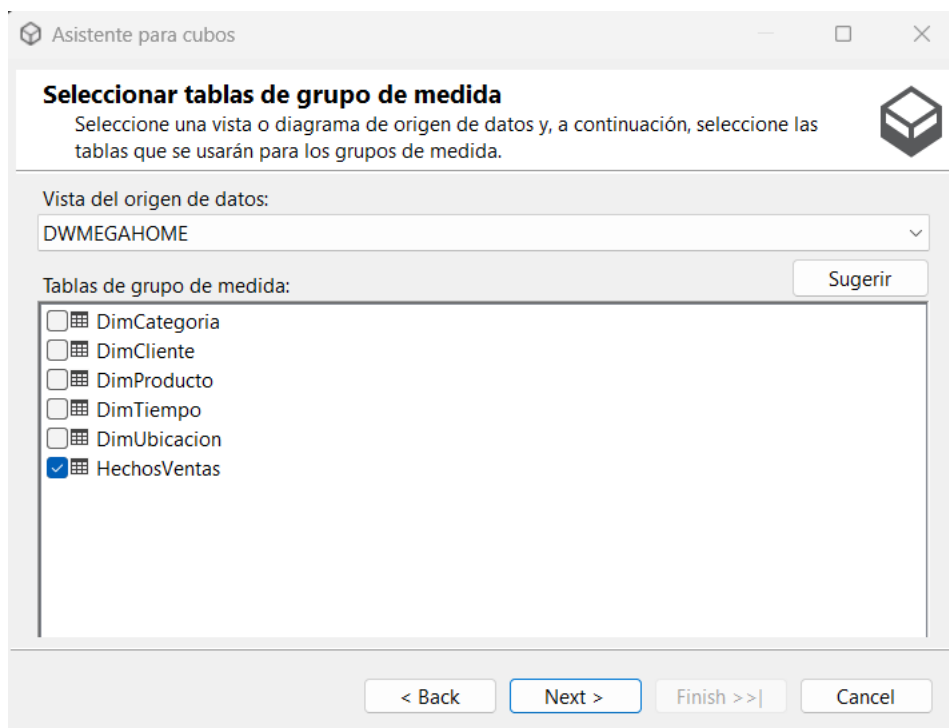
Asistente para cubos

Seleccionar tablas de grupo de medida
Seleccione una vista o diagrama de origen de datos y, a continuación, seleccione las tablas que se usarán para los grupos de medida.

Vista del origen de datos:
DWMEGAHOME

Tablas de grupo de medida:
Sugerir

DimCategoria
DimCliente
DimProducto
DimTiempo
DimUbicacion
HechosVentas

< Back
Next >
Finish >>|
Cancel